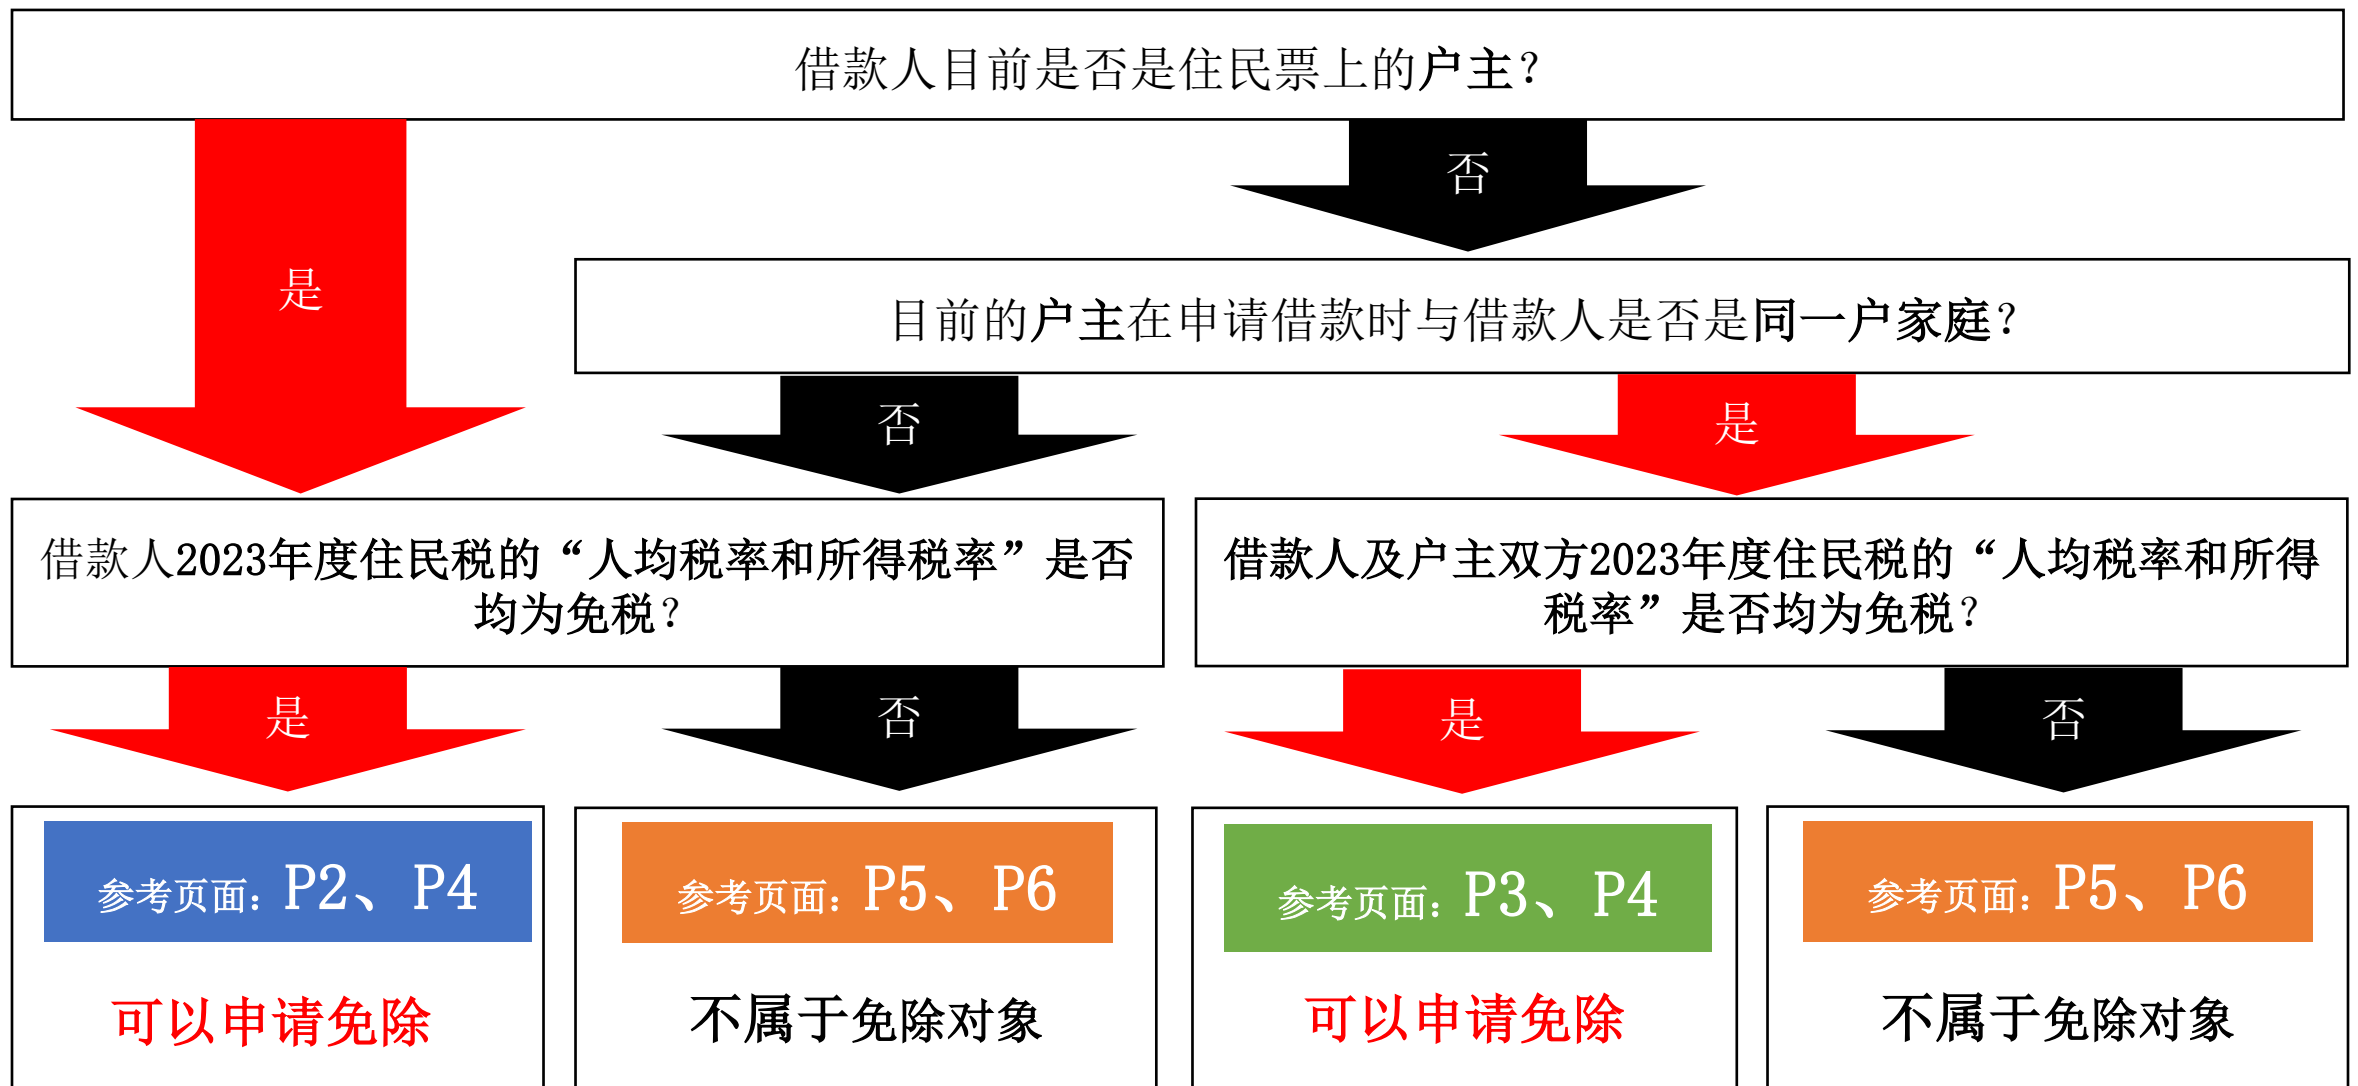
借款人目前是否是住民票上的户主?

否

是

目前的户主在申请借款时与借款人是否是同一户家庭?

否

是

借款人2023年度住民税的“人均税率和所得税率”是否均为免税?

借款人及户主双方2023年度住民税的“人均税率和所得税率”是否均为免税?

是

否

是

否

参考页面：P2、P4

可以申请免除

参考页面：P5、P6

不属于免除对象

参考页面：P3、P4

可以申请免除

参考页面：P5、P6

不属于免除对象